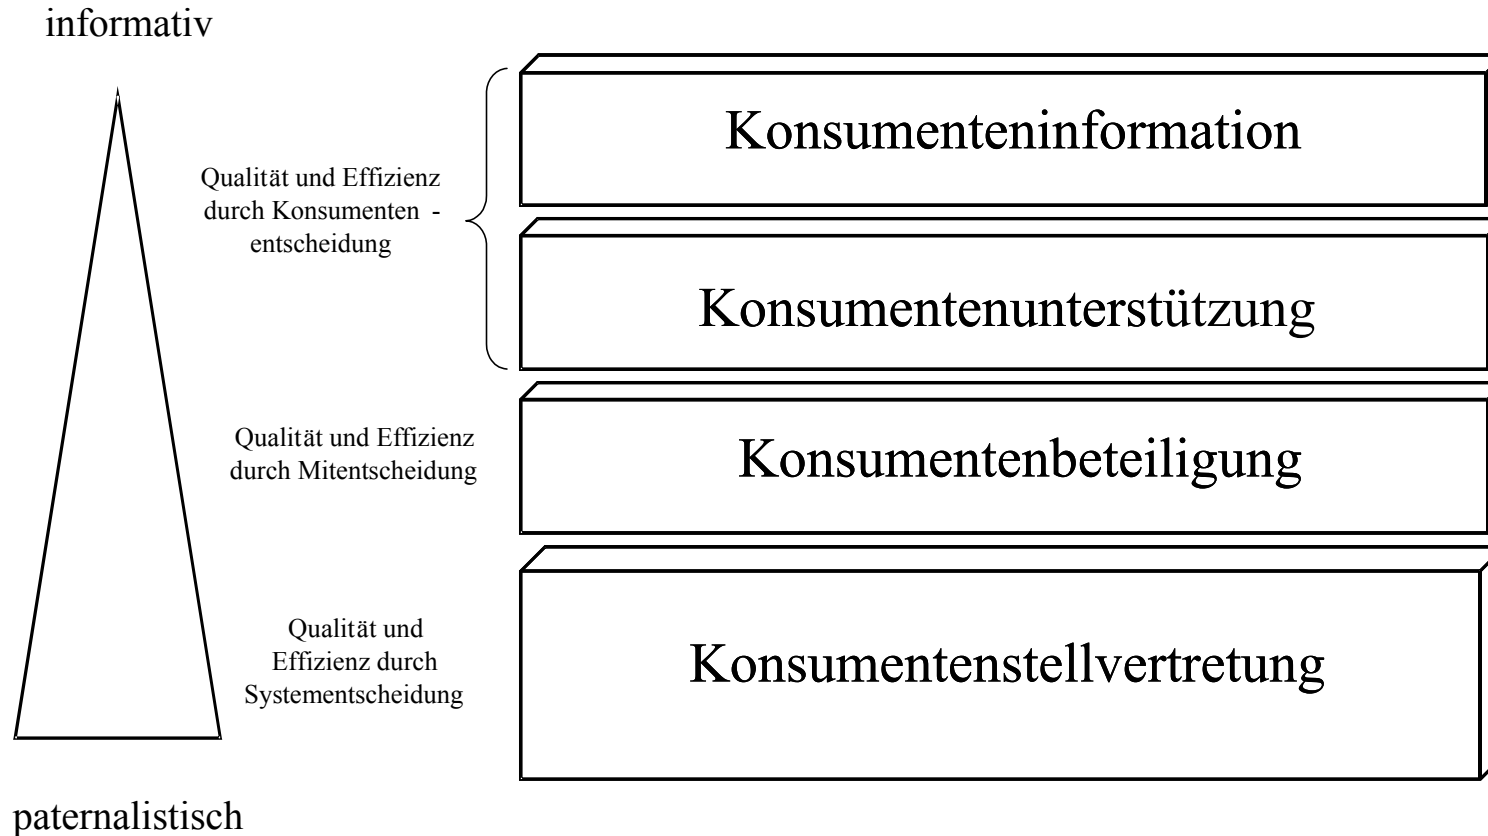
informativ

Qualität und Effizienz durch Konsumenten - entscheidung

Konsumenteninformation

Konsumentenunterstützung

Qualität und Effizienz durch Mitentscheidung

Konsumentenbeteiligung

Qualität und Effizienz durch Systementscheidung

Konsumentenstellvertretung

paternalistisch